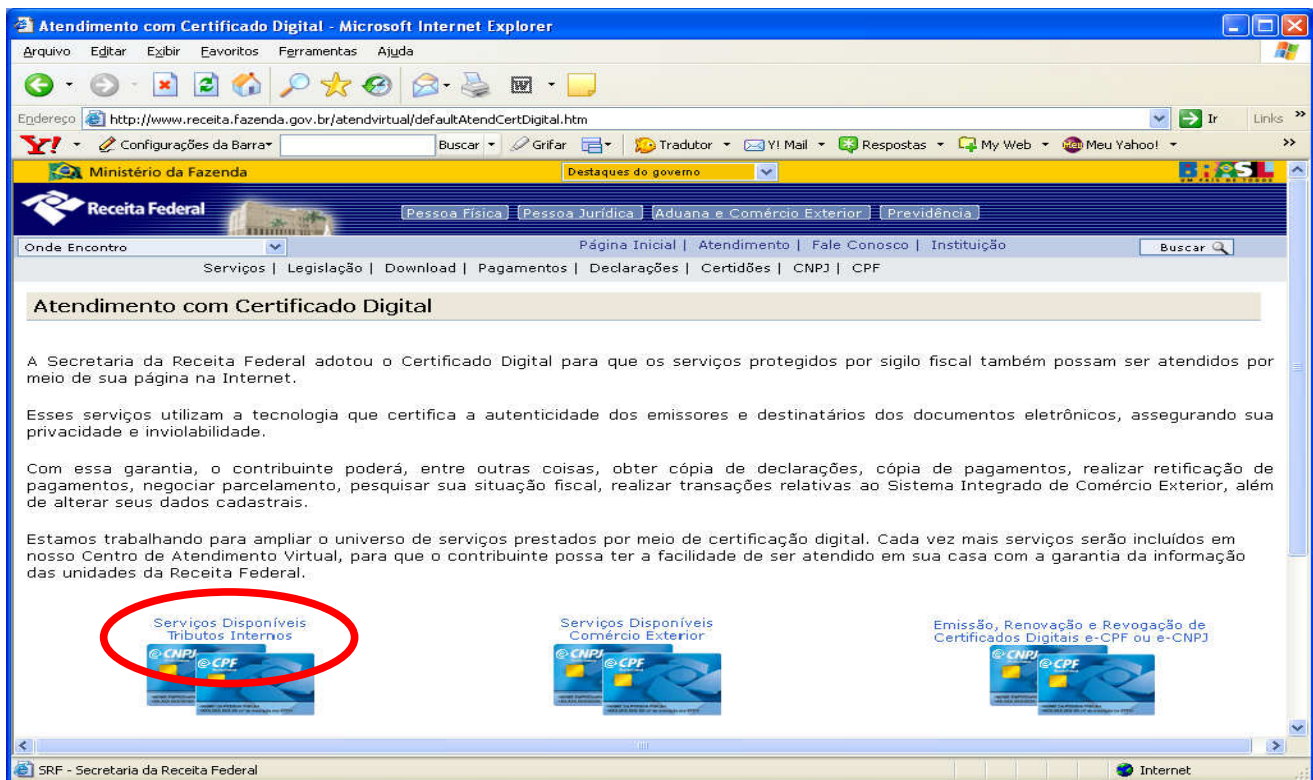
Atendimento com Certificado Digital - Microsoft Internet Explorer

Arquivo Editar Exibir Favoritos Ferramentas Ajuda

Endereço http://www.receita.fazenda.gov.br/atendvirtual/defaultAtendCertDigital.htm Ir Links »

Y! Configurações da Barra Buscar Grifar Tradutor Y! Mail Respostas My Web Meu Yahoo!

Ministério da Fazenda Destaques do governo BRASIL

Receita Federal Pessoa Física Pessoa Jurídica Aduana e Comércio Exterior Previdência

Onde Encontro Página Inicial | Atendimento | Fale Conosco | Instituição Buscar

Serviços | Legislação | Download | Pagamentos | Declarações | Certidões | CNPJ | CPF

Atendimento com Certificado Digital

A Secretaria da Receita Federal adotou o Certificado Digital para que os serviços protegidos por sigilo fiscal também possam ser atendidos por meio de sua página na Internet.

Esses serviços utilizam a tecnologia que certifica a autenticidade dos emissores e destinatários dos documentos eletrônicos, assegurando sua privacidade e inviolabilidade.

Com essa garantia, o contribuinte poderá, entre outras coisas, obter cópia de declarações, cópia de pagamentos, realizar retificação de pagamentos, negociar parcelamento, pesquisar sua situação fiscal, realizar transações relativas ao Sistema Integrado de Comércio Exterior, além de alterar seus dados cadastrais.

Estamos trabalhando para ampliar o universo de serviços prestados por meio de certificação digital. Cada vez mais serviços serão incluídos em nosso Centro de Atendimento Virtual, para que o contribuinte possa ter a facilidade de ser atendido em sua casa com a garantia da informação das unidades da Receita Federal.

Serviços Disponíveis Tributos Internos

e-CNPJ e-CPF

Serviços Disponíveis Comércio Exterior

e-CNPJ e-CPF

Emissão, Renovação e Revogação de Certificados Digitais e-CPF ou e-CNPJ

e-CNPJ e-CPF

SRF - Secretaria da Receita Federal Internet